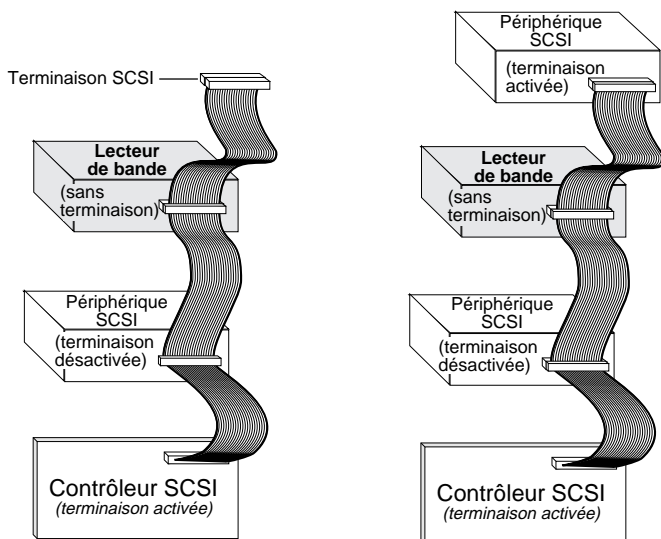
Terminaison SCSI

Lecteur de bande

(sans terminaison)

Périphérique SCSI

(terminaison désactivée)

Contrôleur SCSI

*(terminaison activée)*

Périphérique SCSI

(terminaison activée)

Lecteur de bande

(sans terminaison)

Périphérique SCSI

(terminaison désactivée)

Contrôleur SCSI

*(terminaison activée)*